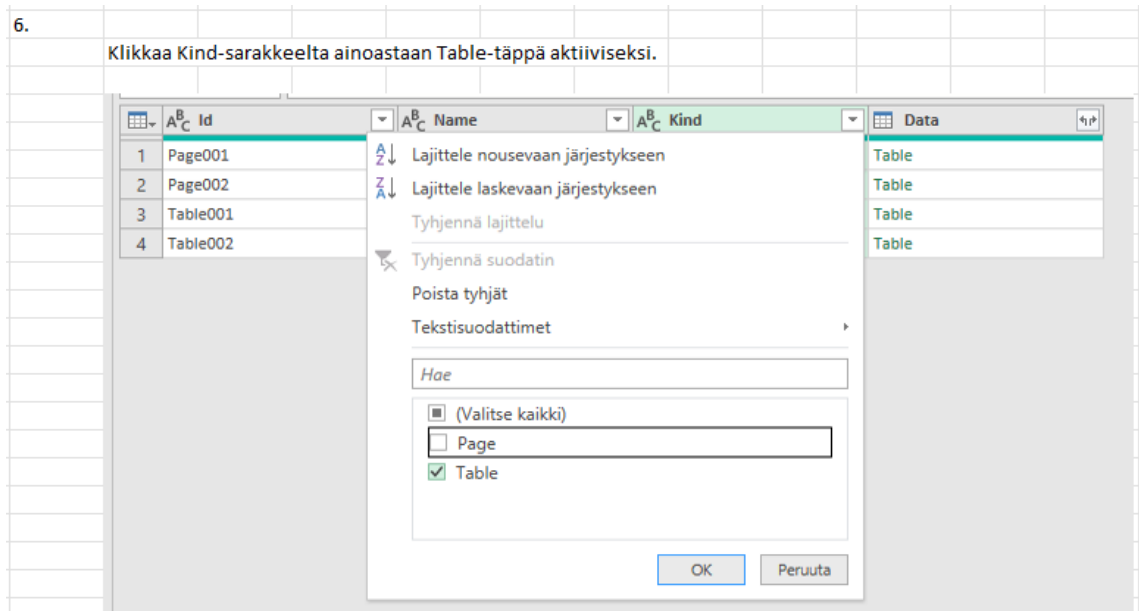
6.

Klikkaa Kind-sarakkeelta ainoastaan Table-täppä aktiiviseksi.

| | Id | Name | Kind | Data |
|---|---|---|---|---|
| 1 | Page001 | | | Table |
| 2 | Page002 | | | Table |
| 3 | Table001 | | | Table |
| 4 | Table002 | | | Table |

Lajittele nousevaan järjestykseen
Lajittele laskevaan järjestykseen
Tyhjennä lajittelu
Tyhjennä suodatin
Poista tyhjät
Tekstisuodattimet
Hae
(Valitse kaikki)
Page
Table
OK
Peruuta